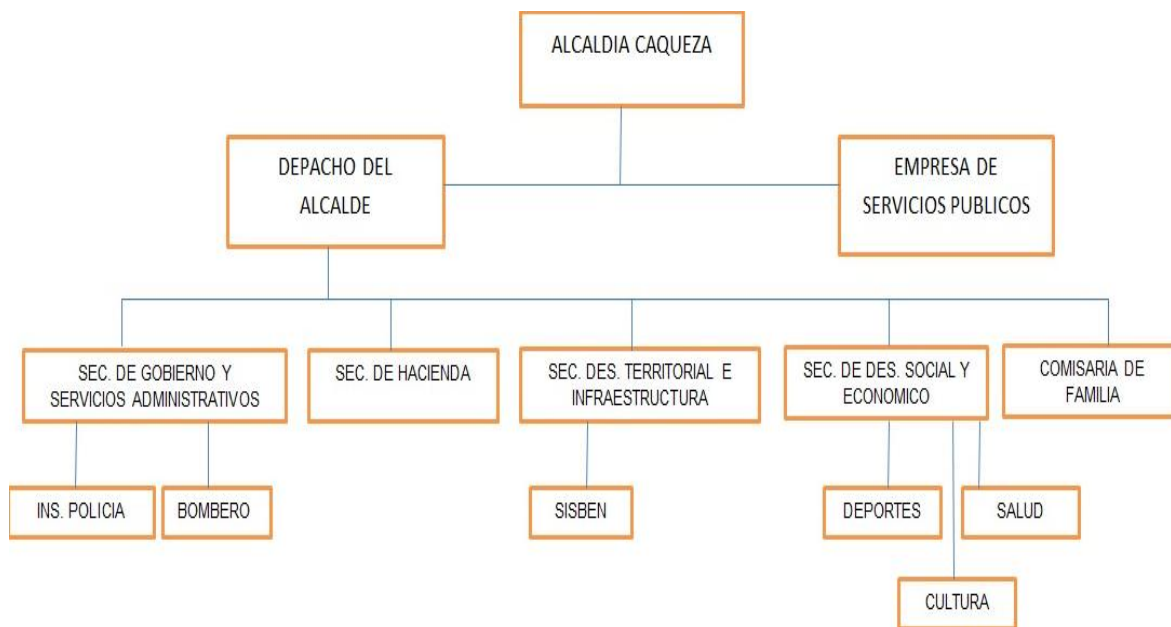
ALCALDIA CAQUEZA

DEPACHO DEL ALCALDE

EMPRESA DE SERVICIOS PUBLICOS

SEC. DE GOBIERNO Y SERVICIOS ADMINISTRATIVOS

SEC. DE HACIENDA

SEC. DES. TERRITORIAL E INFRAESTRUCTURA

SEC. DE DES. SOCIAL Y ECONOMICO

COMISARIA DE FAMILIA

INS. POLICIA

BOMBERO

SISBEN

DEPORTES

SALUD

CULTURA